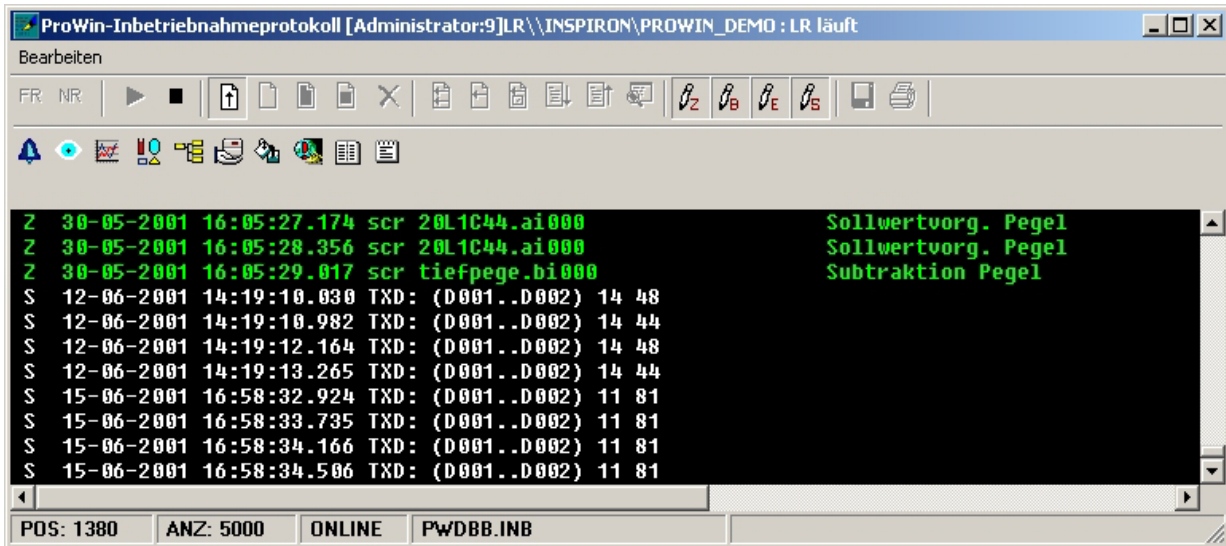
ProWin-Inbetriebnahmeprotokoll [Administrator:9]LR\\INSPIRON\PROWIN_DEMO : LR läuft

Bearbeiten

FR NR

Z 30-05-2001 16:05:27.174 scr 20L1C44.ai000 Sollwertvorg. Pegel
Z 30-05-2001 16:05:28.356 scr 20L1C44.ai000 Sollwertvorg. Pegel
Z 30-05-2001 16:05:29.017 scr tiefpege.bi000 Subtraktion Pegel
S 12-06-2001 14:19:10.030 TXD: (D001..D002) 14 48
S 12-06-2001 14:19:10.982 TXD: (D001..D002) 14 44
S 12-06-2001 14:19:12.164 TXD: (D001..D002) 14 48
S 12-06-2001 14:19:13.265 TXD: (D001..D002) 14 44
S 15-06-2001 16:58:32.924 TXD: (D001..D002) 11 81
S 15-06-2001 16:58:33.735 TXD: (D001..D002) 11 81
S 15-06-2001 16:58:34.166 TXD: (D001..D002) 11 81
S 15-06-2001 16:58:34.506 TXD: (D001..D002) 11 81

POS: 1380 ANZ: 5000 ONLINE PWDBB.INB